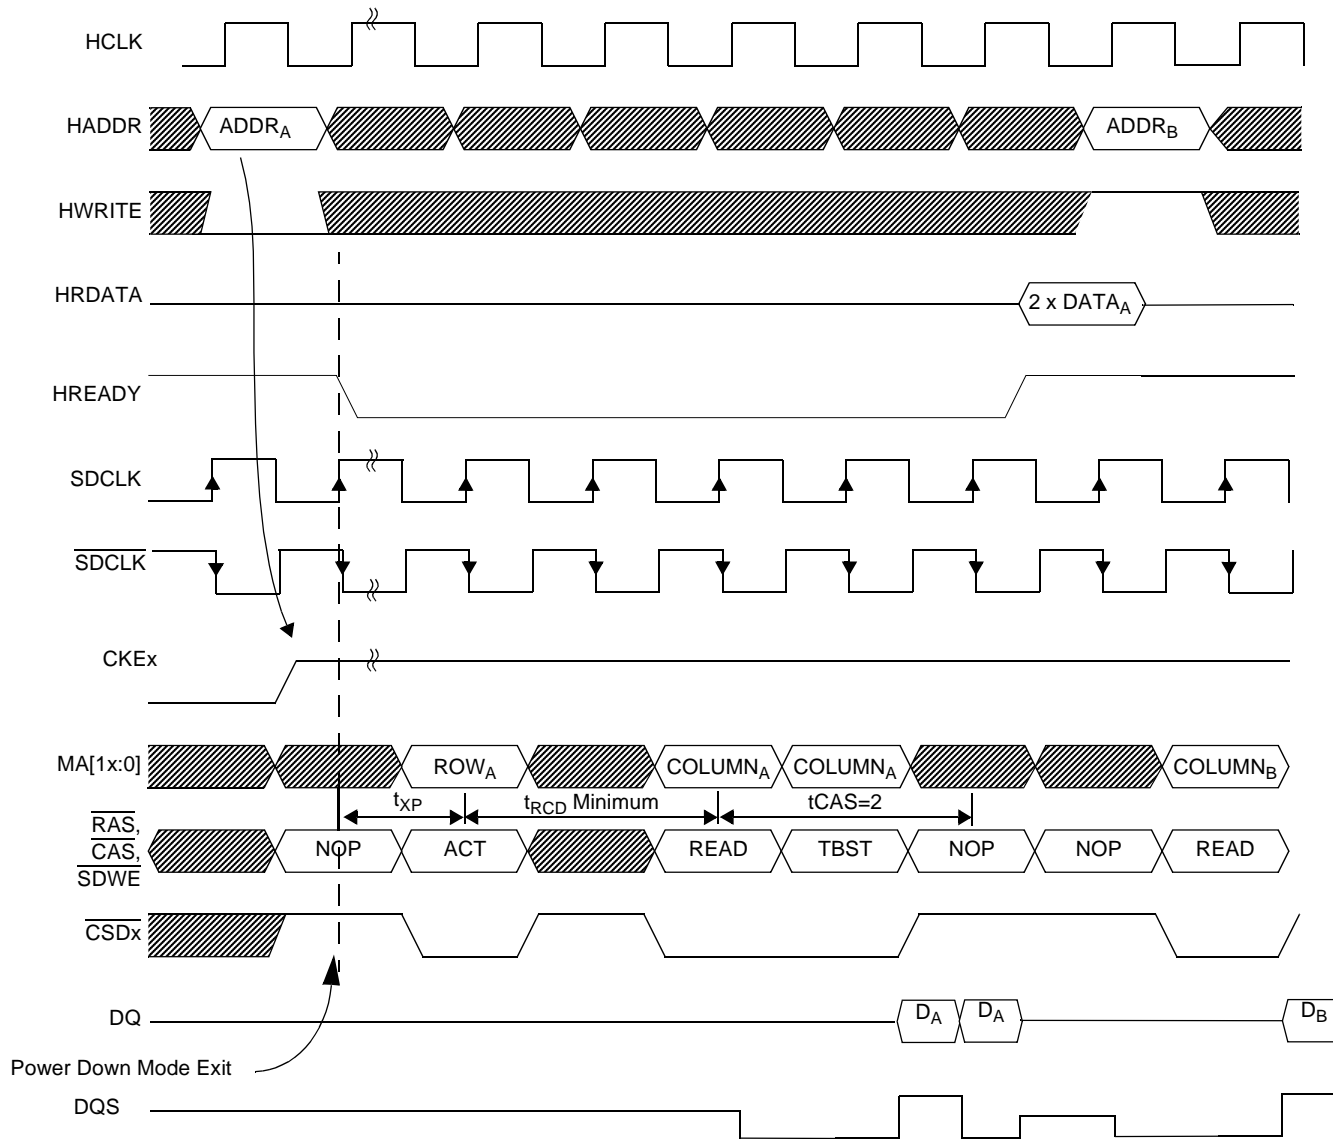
HCLK

HADDR $ADDR_A$ $ADDR_B$

HWRITE

HRDATA 2 x $DATA_A$

HREADY

SDCLK

$\overline{SDCLK}$

CKEx

MA[1x:0] $ROW_A$ $COLUMN_A$ $COLUMN_A$ $COLUMN_B$

$t_{XP}$ $t_{RCD}$ Minimum tCAS=2

$\overline{RAS}$, $\overline{CAS}$, $\overline{SDWE}$ NOP ACT READ TBST NOP NOP READ

$\overline{CSDx}$

DQ $D_A$ $D_A$ $D_B$

Power Down Mode Exit

DQS